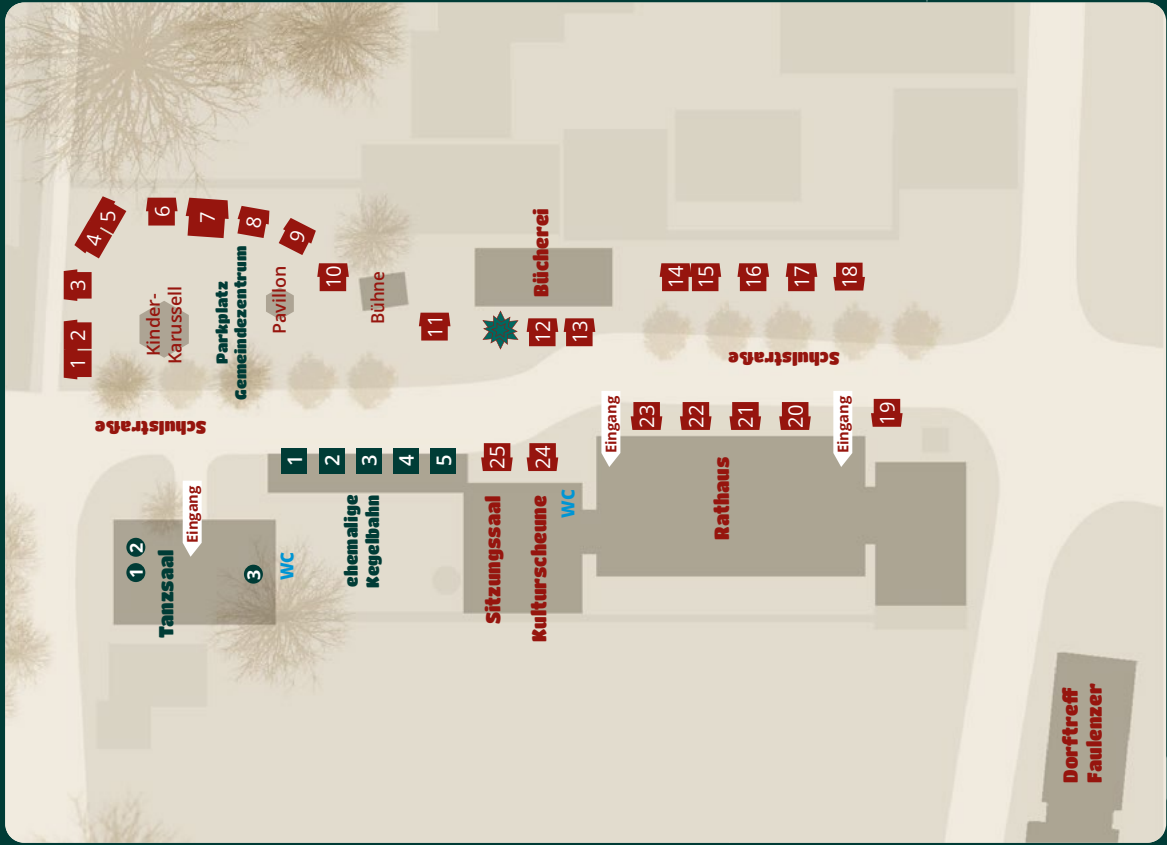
4/5
6
7
8
9
3
1 2
Kinder-Karussell
Parkplatz Gemeindezentrum
Pavillon
10
Bühne
11
Bücherei
12
13
14
15
16
17
18
Schulstraße
Schulstraße
Eingang
23
22
21
20
Eingang
19
Eingang
1
2
3
4
5
25
24
WC
Rathaus
1 2
3
Tanzsaal
WC
ehemalige Kegelbahn
Sitzungssaal
Kulturscheune
Dorftreff Faulenzer